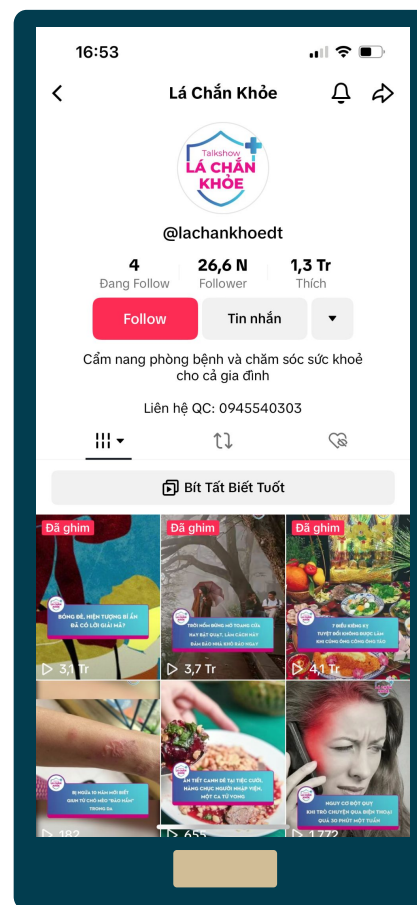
16:53

Lá Chắn Khỏe

Talkshow
LÁ CHẮN
KHỎE

@lachankhoedt

4
Đang Follow

26,6 N
Follower

1,3 Tr
Thích

Follow

Tin nhắn

Cẩm nang phòng bệnh và chăm sóc sức khoẻ cho cả gia đình

Liên hệ QC: 0945540303

Bít Tất Biết Tuốt

Đã ghim
BÓNG ĐÈ, HIỆN TƯỢNG BÍ ẨN ĐÃ CÓ LỜI GIẢI MÃ?
3,1 Tr

Đã ghim
THỜI NIỀM BÓNG HỒ TRONG CÂY HẠT BẤT NGỜ, LÀM CÁCH NÀY ĐẢM BẢO NHÀ KHỎI BÁO NGAY
3,7 Tr

Đã ghim
7 ĐIỀU KIÊNG KỴ TUYỆT ĐỐI KHÔNG ĐƯỢC LÀM KHI CÙNG CÚNG ÔNG CÔNG ÔNG TÁO
4,1 Tr

BỊ NGỨA 10 NĂM MỚI BIẾT GIẠN TỪ CHỖ NÀO "BÁO NẤM" TRONG DA
182

ĂN TIẾT CANH BỊ TẠI TIỆC CƯỚI, HÀNG CHỤC NGƯỜI NHẬP VIỆN, MỘT CA TỬ VONG
655

NGUY CƠ ĐỘT QUỴ KHI TRÒ CHUYỆN QUA ĐIỆN THOẠI QUÁ 30 PHÚT MỖI TUẦN
1.772